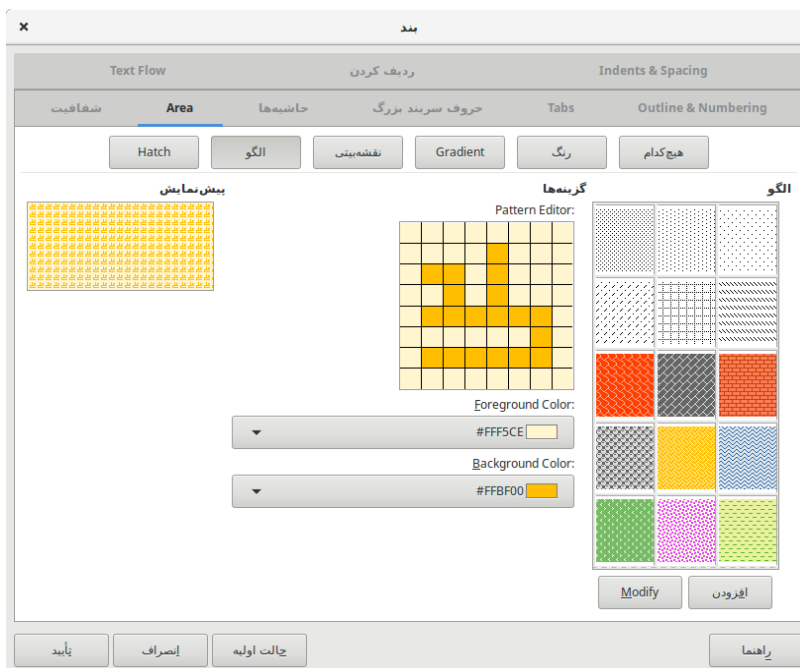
بند

Text Flow
ردیف کردن
Indents & Spacing

شفافیت
Area
حاشیه‌ها
حروف سربند بزرگ
Tabs
Outline & Numbering

Hatch
الگو
نقشه‌بیتی
Gradient
رنگ
هیچ‌کدام

پیش‌نمایش
گزینه‌ها
الگو

Pattern Editor:

Foreground Color:
#FFF5CE

Background Color:
#FFBF00

Modify
افزودن

تأیید
انصراف
حالت اولیه
راهنما